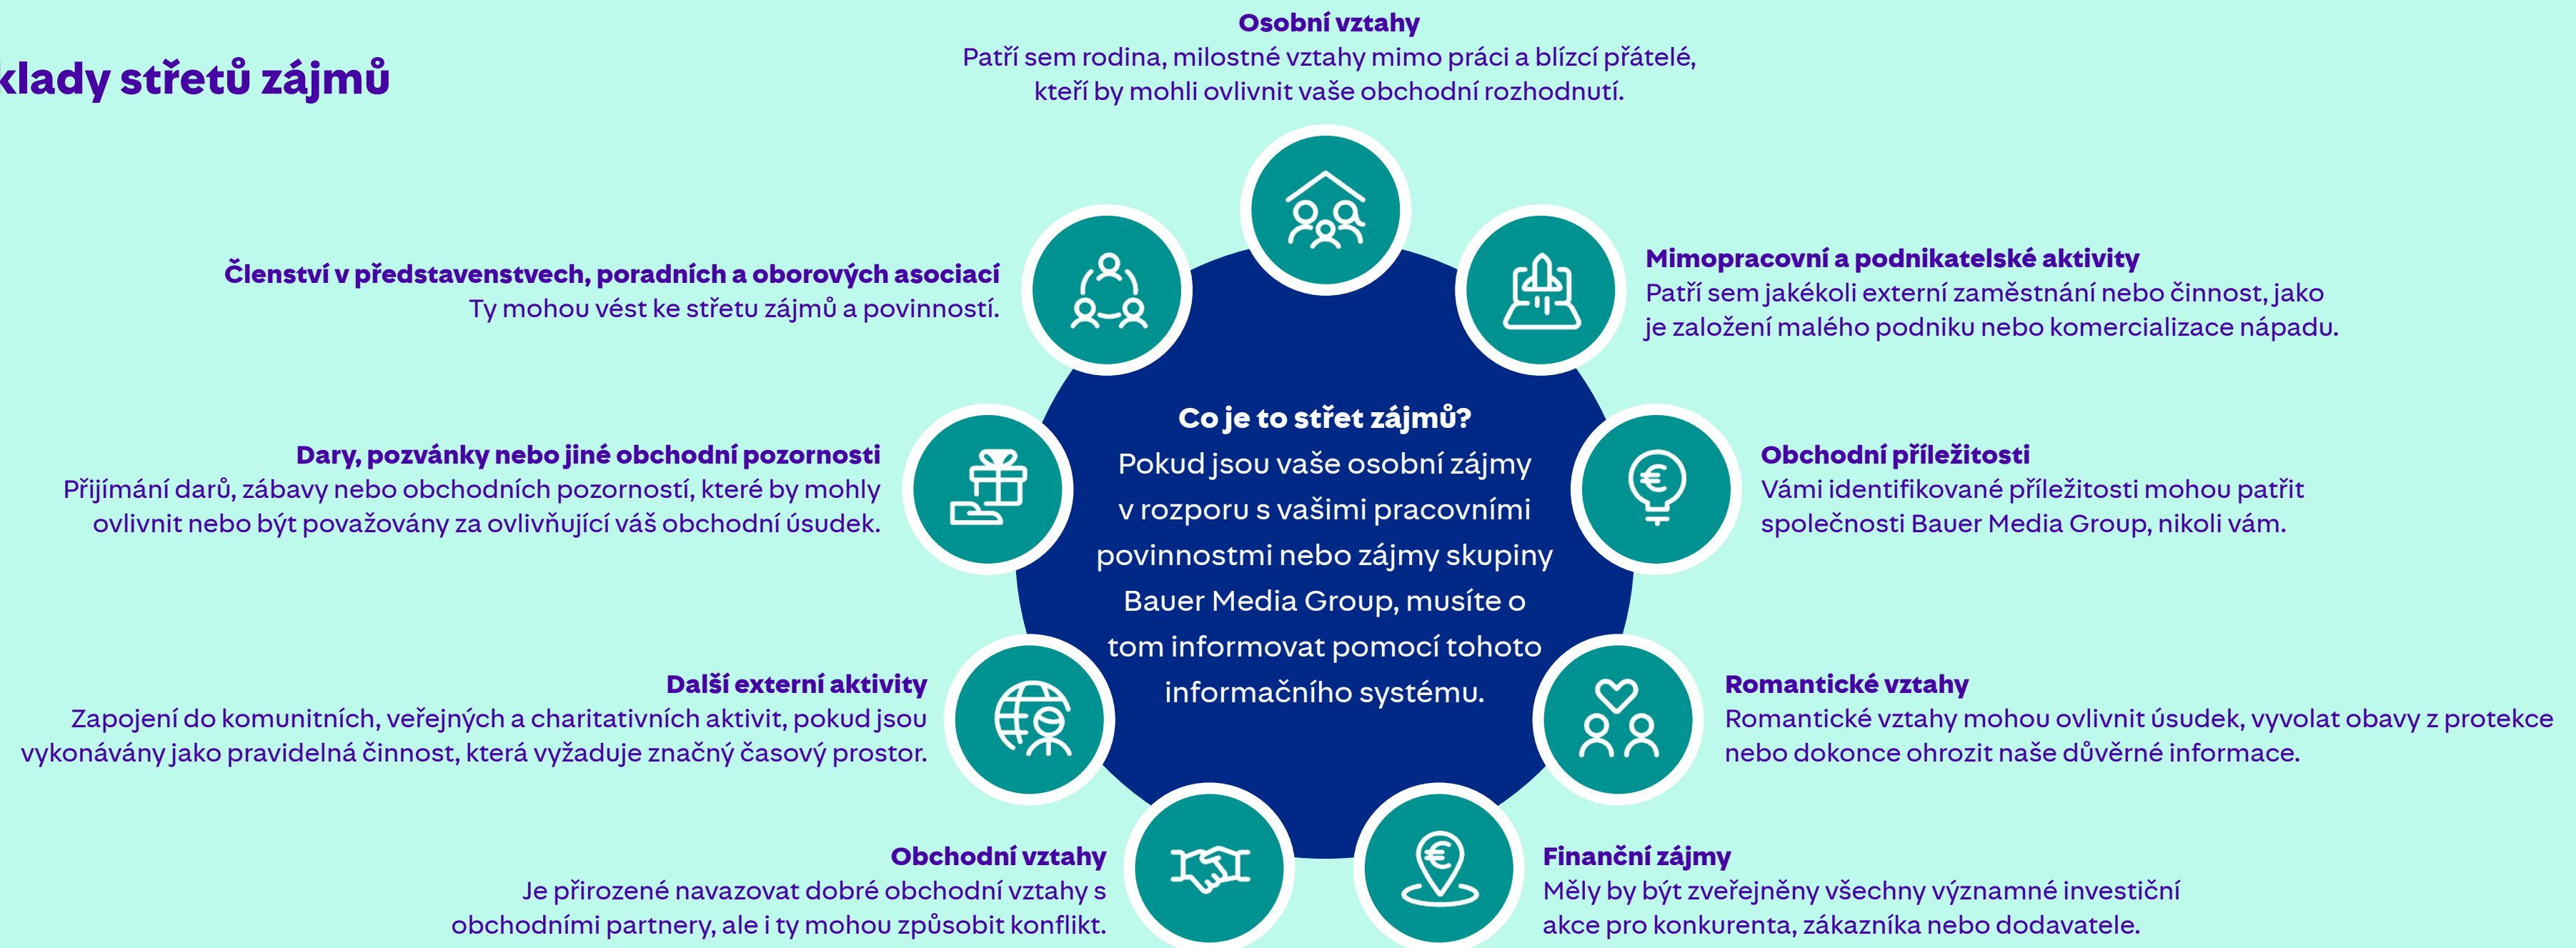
klady střetů zájmů

Osobní vztahy
Patří sem rodina, milostné vztahy mimo práci a blízcí přátelé, kteří by mohli ovlivnit vaše obchodní rozhodnutí.

Členství v představenstvech, poradních a oborových asociací
Ty mohou vést ke střetu zájmů a povinností.

Mimopracovní a podnikatelské aktivity
Patří sem jakékoli externí zaměstnání nebo činnost, jako je založení malého podniku nebo komercializace nápadu.

Co je to střet zájmů?
Pokud jsou vaše osobní zájmy v rozporu s vašimi pracovními povinnostmi nebo zájmy skupiny Bauer Media Group, musíte o tom informovat pomocí tohoto informačního systému.

Dary, pozvánky nebo jiné obchodní pozornosti
Přijímání darů, zábavy nebo obchodních pozorností, které by mohly ovlivnit nebo být považovány za ovlivňující váš obchodní úsudek.

Obchodní příležitosti
Vámi identifikované příležitosti mohou patřit společnosti Bauer Media Group, nikoli vám.

Další externí aktivity
Zapojení do komunitních, veřejných a charitativních aktivit, pokud jsou vykonávány jako pravidelná činnost, která vyžaduje značný časový prostor.

Romantické vztahy
Romantické vztahy mohou ovlivnit úsudek, vyvolat obavy z protekce nebo dokonce ohrozit naše důvěrné informace.

Obchodní vztahy
Je přirozené navazovat dobré obchodní vztahy s obchodními partnery, ale i ty mohou způsobit konflikt.

Finanční zájmy
Měly by být zveřejněny všechny významné investiční akce pro konkurenta, zákazníka nebo dodavatele.